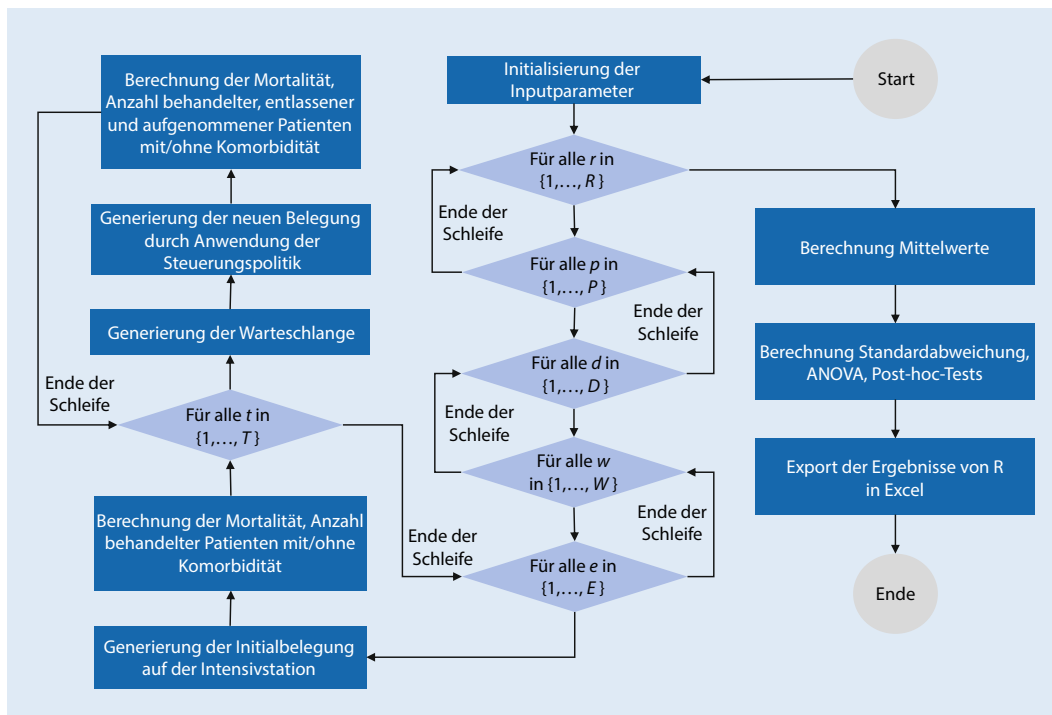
Start

Initialisierung der Inputparameter

Für alle $r$ in $\{1,\ldots,R\}$

Ende der Schleife

Für alle $p$ in $\{1,\ldots,P\}$

Ende der Schleife

Für alle $d$ in $\{1,\ldots,D\}$

Ende der Schleife

Für alle $w$ in $\{1,\ldots,W\}$

Ende der Schleife

Für alle $e$ in $\{1,\ldots,E\}$

Ende der Schleife

Generierung der Initialbelegung auf der Intensivstation

Berechnung der Mortalität, Anzahl behandelter Patienten mit/ohne Komorbidität

Für alle $t$ in $\{1,\ldots,T\}$

Ende der Schleife

Generierung der Warteschlange

Generierung der neuen Belegung durch Anwendung der Steuerungspolitik

Berechnung der Mortalität, Anzahl behandelter, entlassener und aufgenommener Patienten mit/ohne Komorbidität

Berechnung Mittelwerte

Berechnung Standardabweichung, ANOVA, Post-hoc-Tests

Export der Ergebnisse von R in Excel

Ende